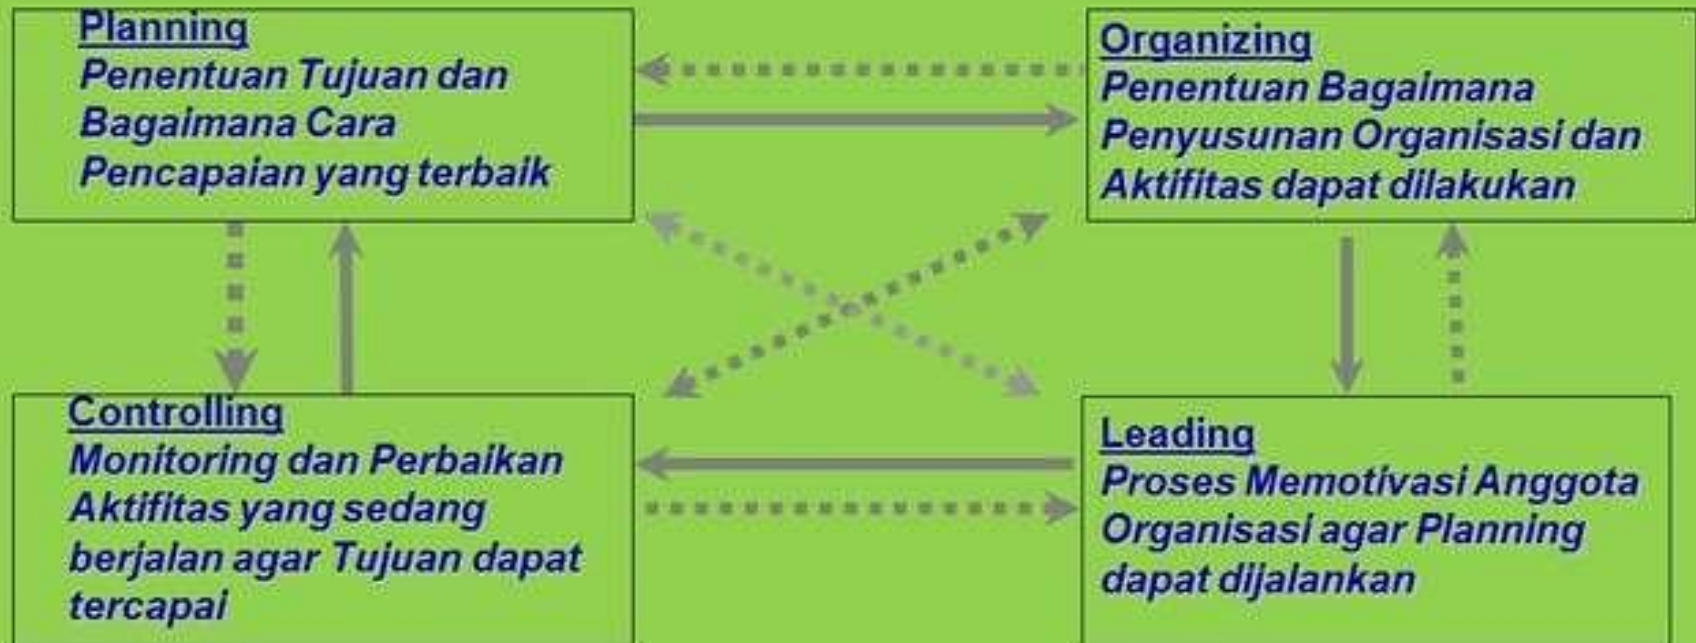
Planning
Penentuan Tujuan dan Bagaimana Cara Pencapaian yang terbaik

Organizing
Penentuan Bagaimana Penyusunan Organisasi dan Aktifitas dapat dilakukan

Controlling
Monitoring dan Perbaikan Aktifitas yang sedang berjalan agar Tujuan dapat tercapai

Leading
Proses Memotivasi Anggota Organisasi agar Planning dapat dijalankan